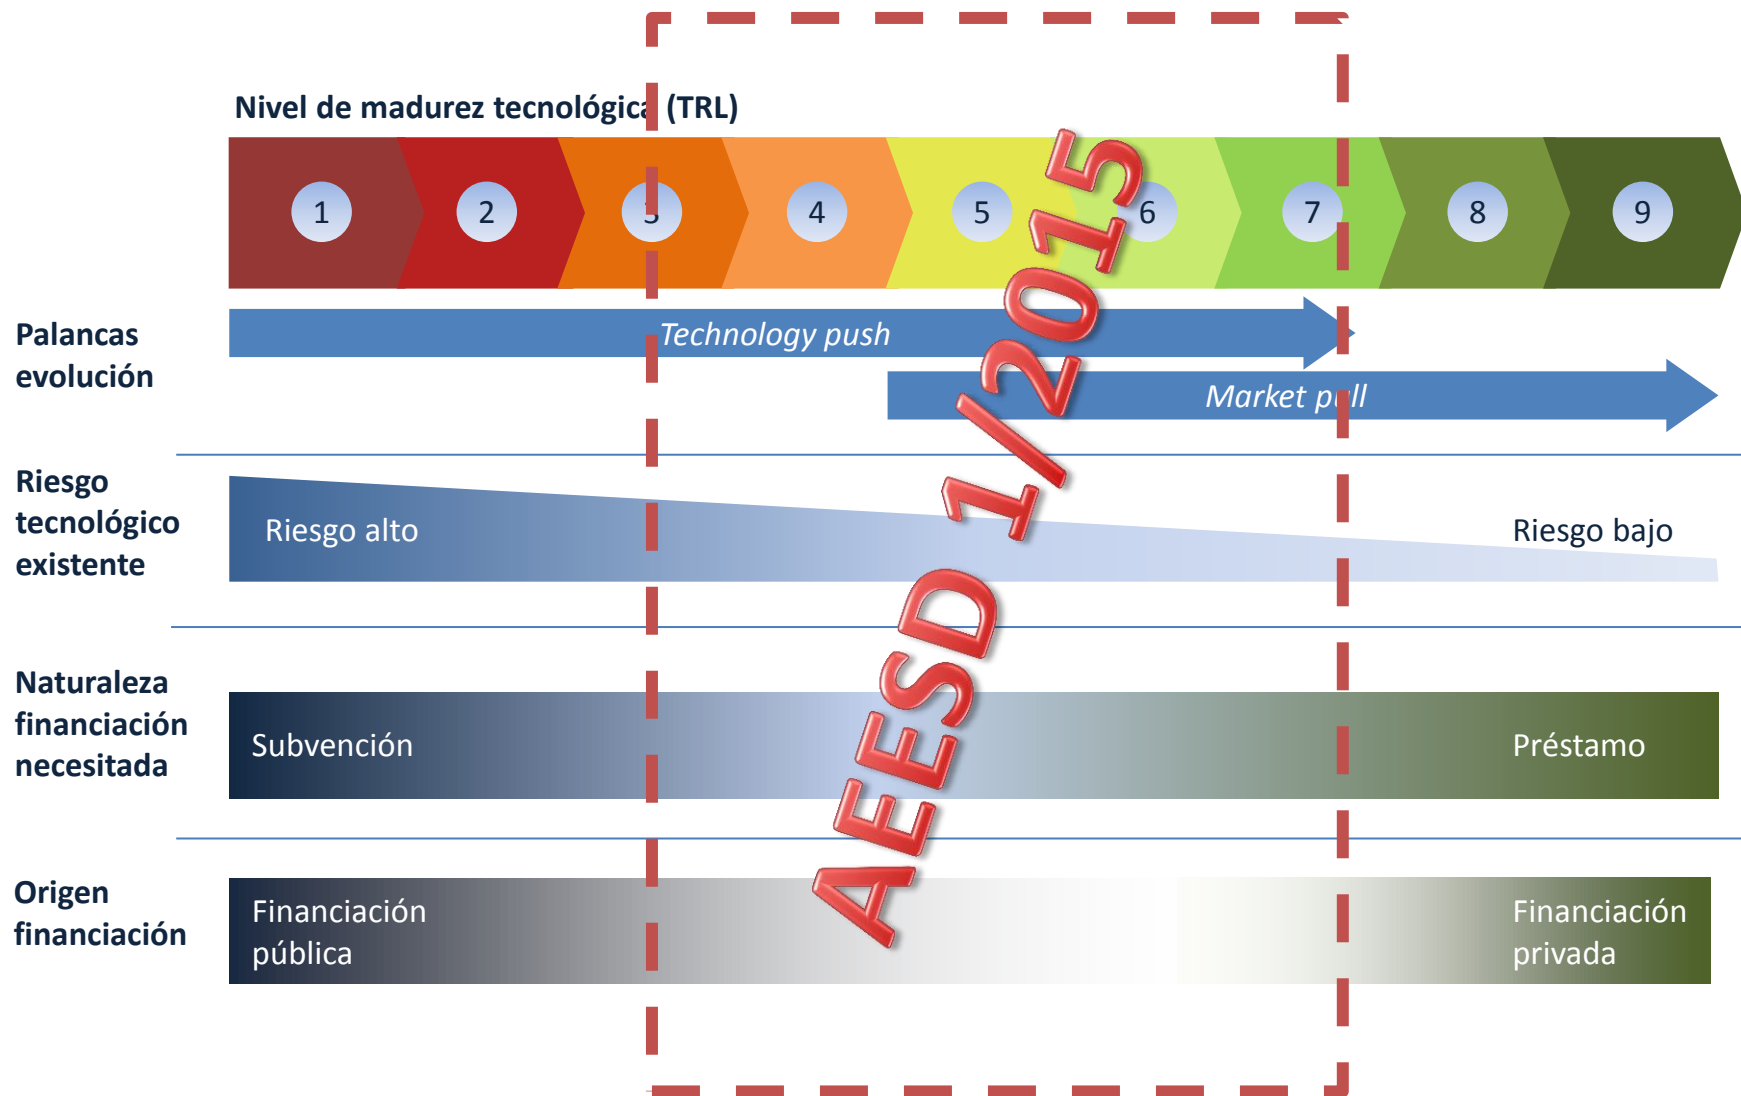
Nivel de madurez tecnológica (TRL)

1
2
3
4
5
6
7
8
9

AESD 1/2015

Palancas evolución

Technology push

Market pull

Riesgo tecnológico existente

Riesgo alto

Riesgo bajo

Naturaleza financiación necesitada

Subvención

Préstamo

Origen financiación

Financiación pública

Financiación privada